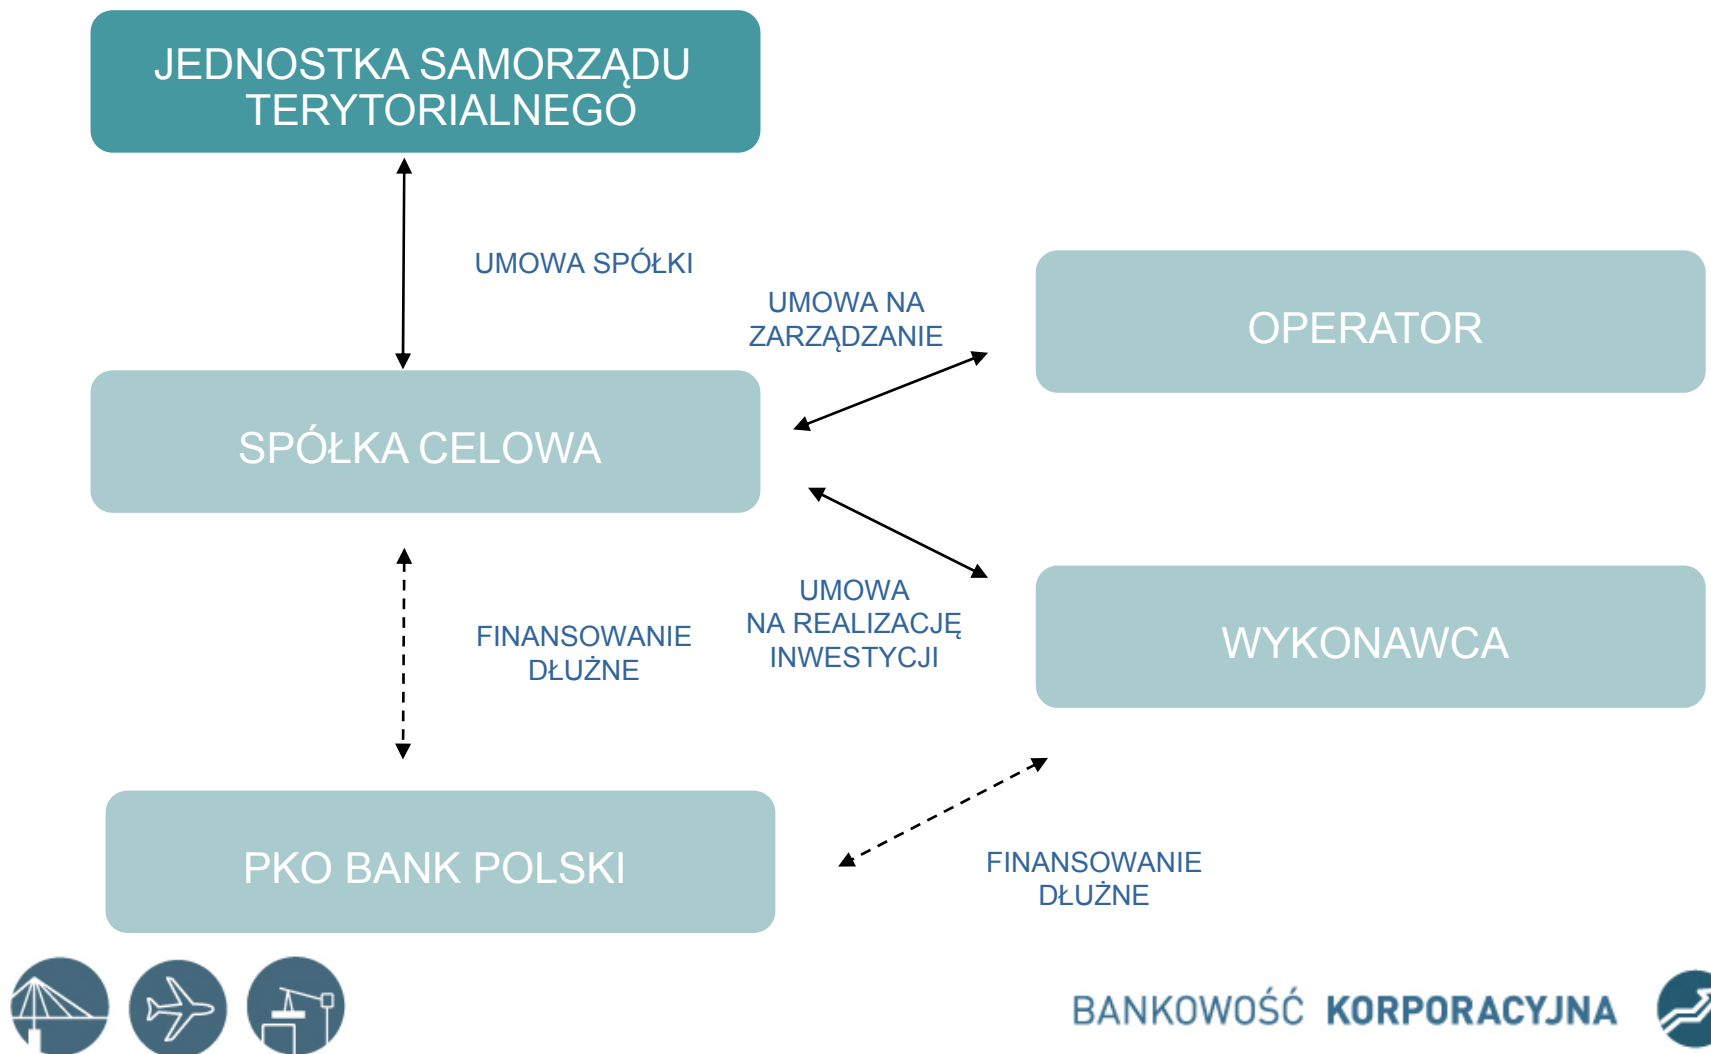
JEDNOSTKA SAMORZĄDU TERYTORIALNEGO

UMOWA SPÓŁKI

UMOWA NA ZARZĄDZANIE

OPERATOR

SPÓŁKA CELOWA

FINANSOWANIE DŁUŻNE

UMOWA NA REALIZACJĘ INWESTYCJI

WYKONAWCA

PKO BANK POLSKI

FINANSOWANIE DŁUŻNE

BANKOWOŚĆ KORPORACYJNA